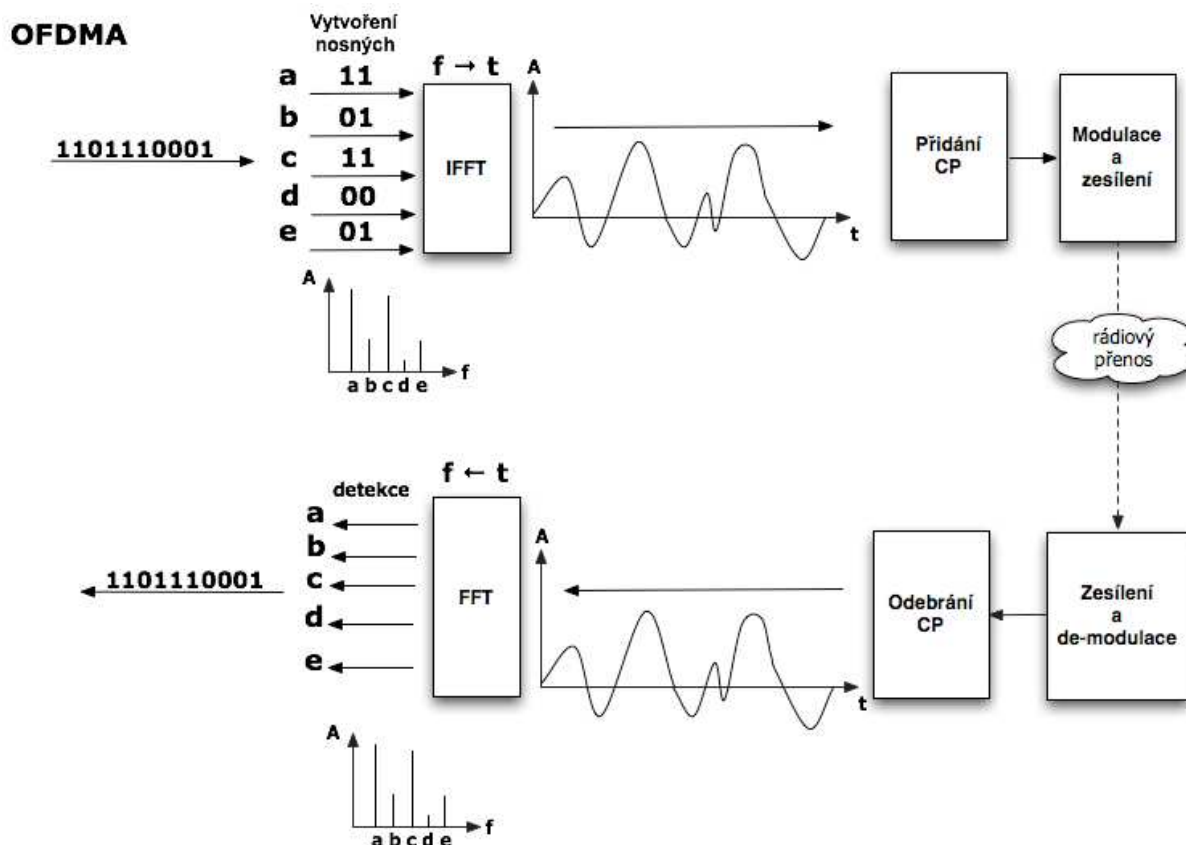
OFDMA

Vytvoření nosných

a 11
b 01
c 11
d 00
e 01

1101110001

$f \rightarrow t$

IFFT

A

t

A

f

a b c d e

Přidání CP

Modulace a zesílení

rádiový přenos

$f \leftarrow t$

detekce

a
b
c
d
e

1101110001

FFT

A

t

Odebrání CP

Zesílení a de-modulace

A

f

a b c d e